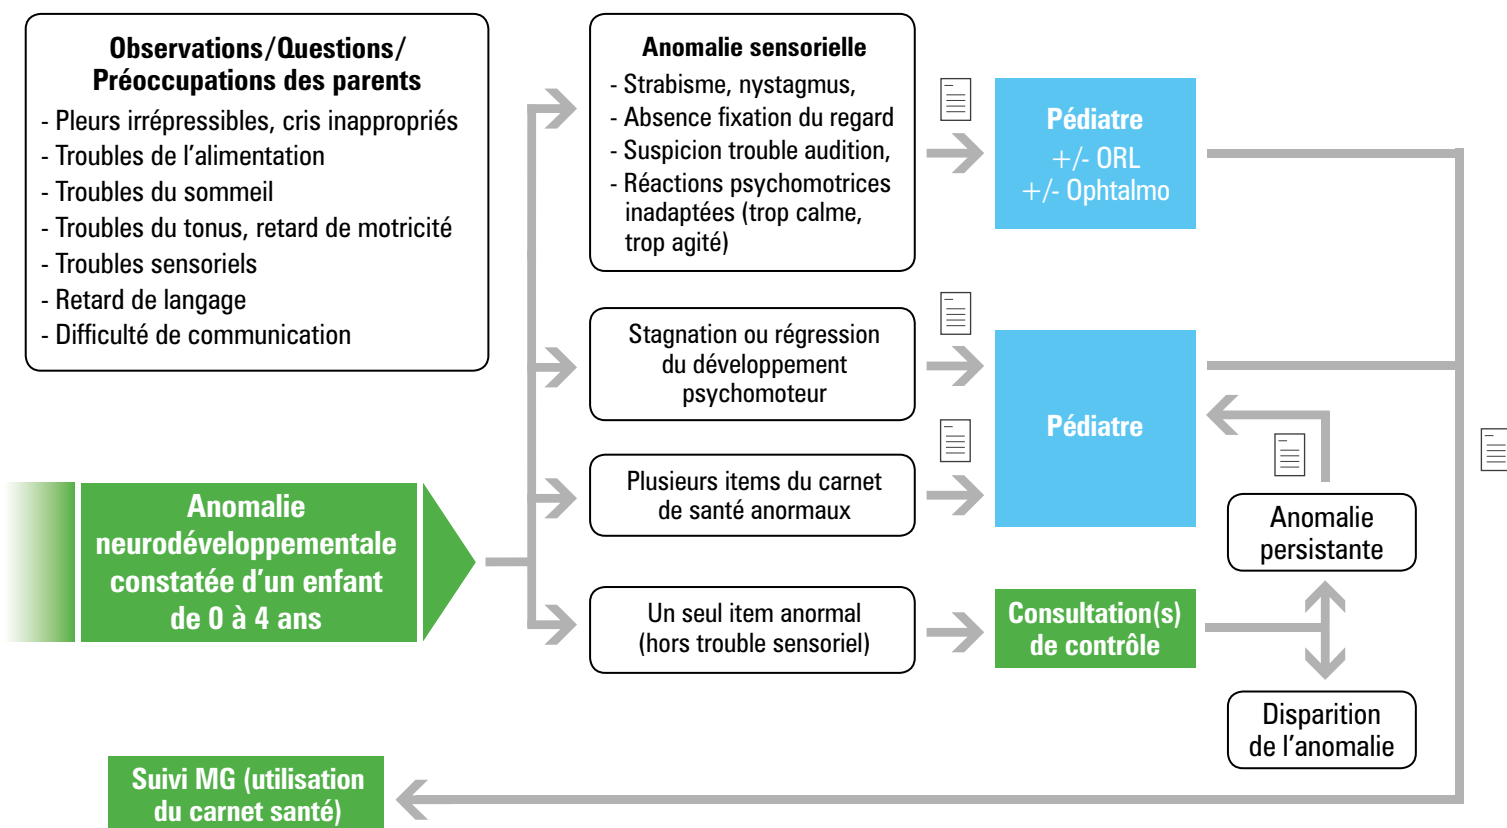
Observations/Questions/
Préoccupations des parents
- Pleurs irrépressibles, cris inappropriés
- Troubles de l'alimentation
- Troubles du sommeil
- Troubles du tonus, retard de motricité
- Troubles sensoriels
- Retard de langage
- Difficulté de communication

Anomalie neurodéveloppementale constatée d'un enfant de 0 à 4 ans

Anomalie sensorielle
- Strabisme, nystagmus,
- Absence fixation du regard
- Suspicion trouble audition,
- Réactions psychomotrices inadaptées (trop calme, trop agité)

Pédiatre
+/- ORL
+/- Ophtalmo

Stagnation ou régression du développement psychomoteur

Plusieurs items du carnet de santé anormaux

Pédiatre

Un seul item anormal (hors trouble sensoriel)

Consultation(s) de contrôle

Anomalie persistante

Disparition de l'anomalie

Suivi MG (utilisation du carnet santé)